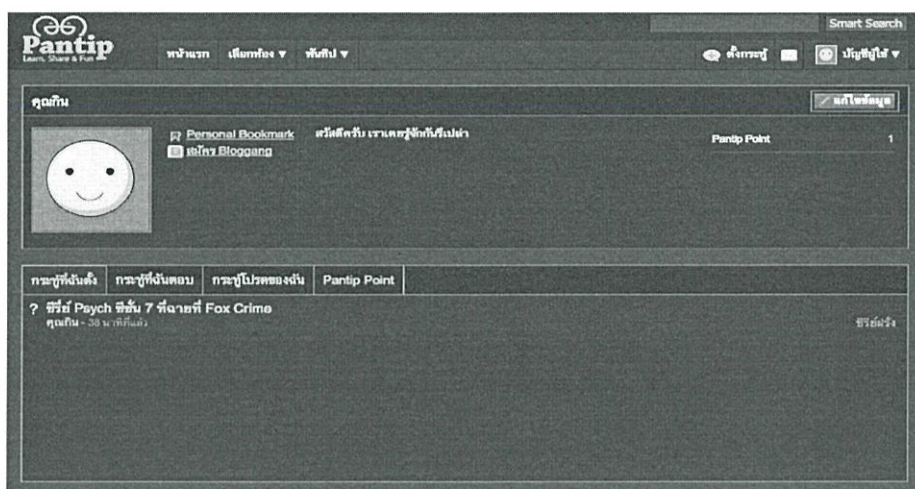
Pantip
Learn, Share & Fun

หน้าแรก เลือกห้อง ▼ พันทิป ▼

Smart Search

ตั้งกระทู้ บัญชีผู้ใช้ ▼

คุณกิน

แก้ไขข้อมูล

Personal Bookmark สวัสดีครับ เราเคยรู้จักกันรึเปล่า

บล็อก Bloggang

Pantip Point 1

กระทู้ที่ฉันตั้ง กระทู้ที่ฉันตอบ กระทู้โปรดของฉัน Pantip Point

? ซีรี่ย์ Psych ซีซั่น 7 ที่ฉายที่ Fox Crime
คุณกิน - 38 นาทีที่แล้ว

ซีรีย์ฝรั่ง